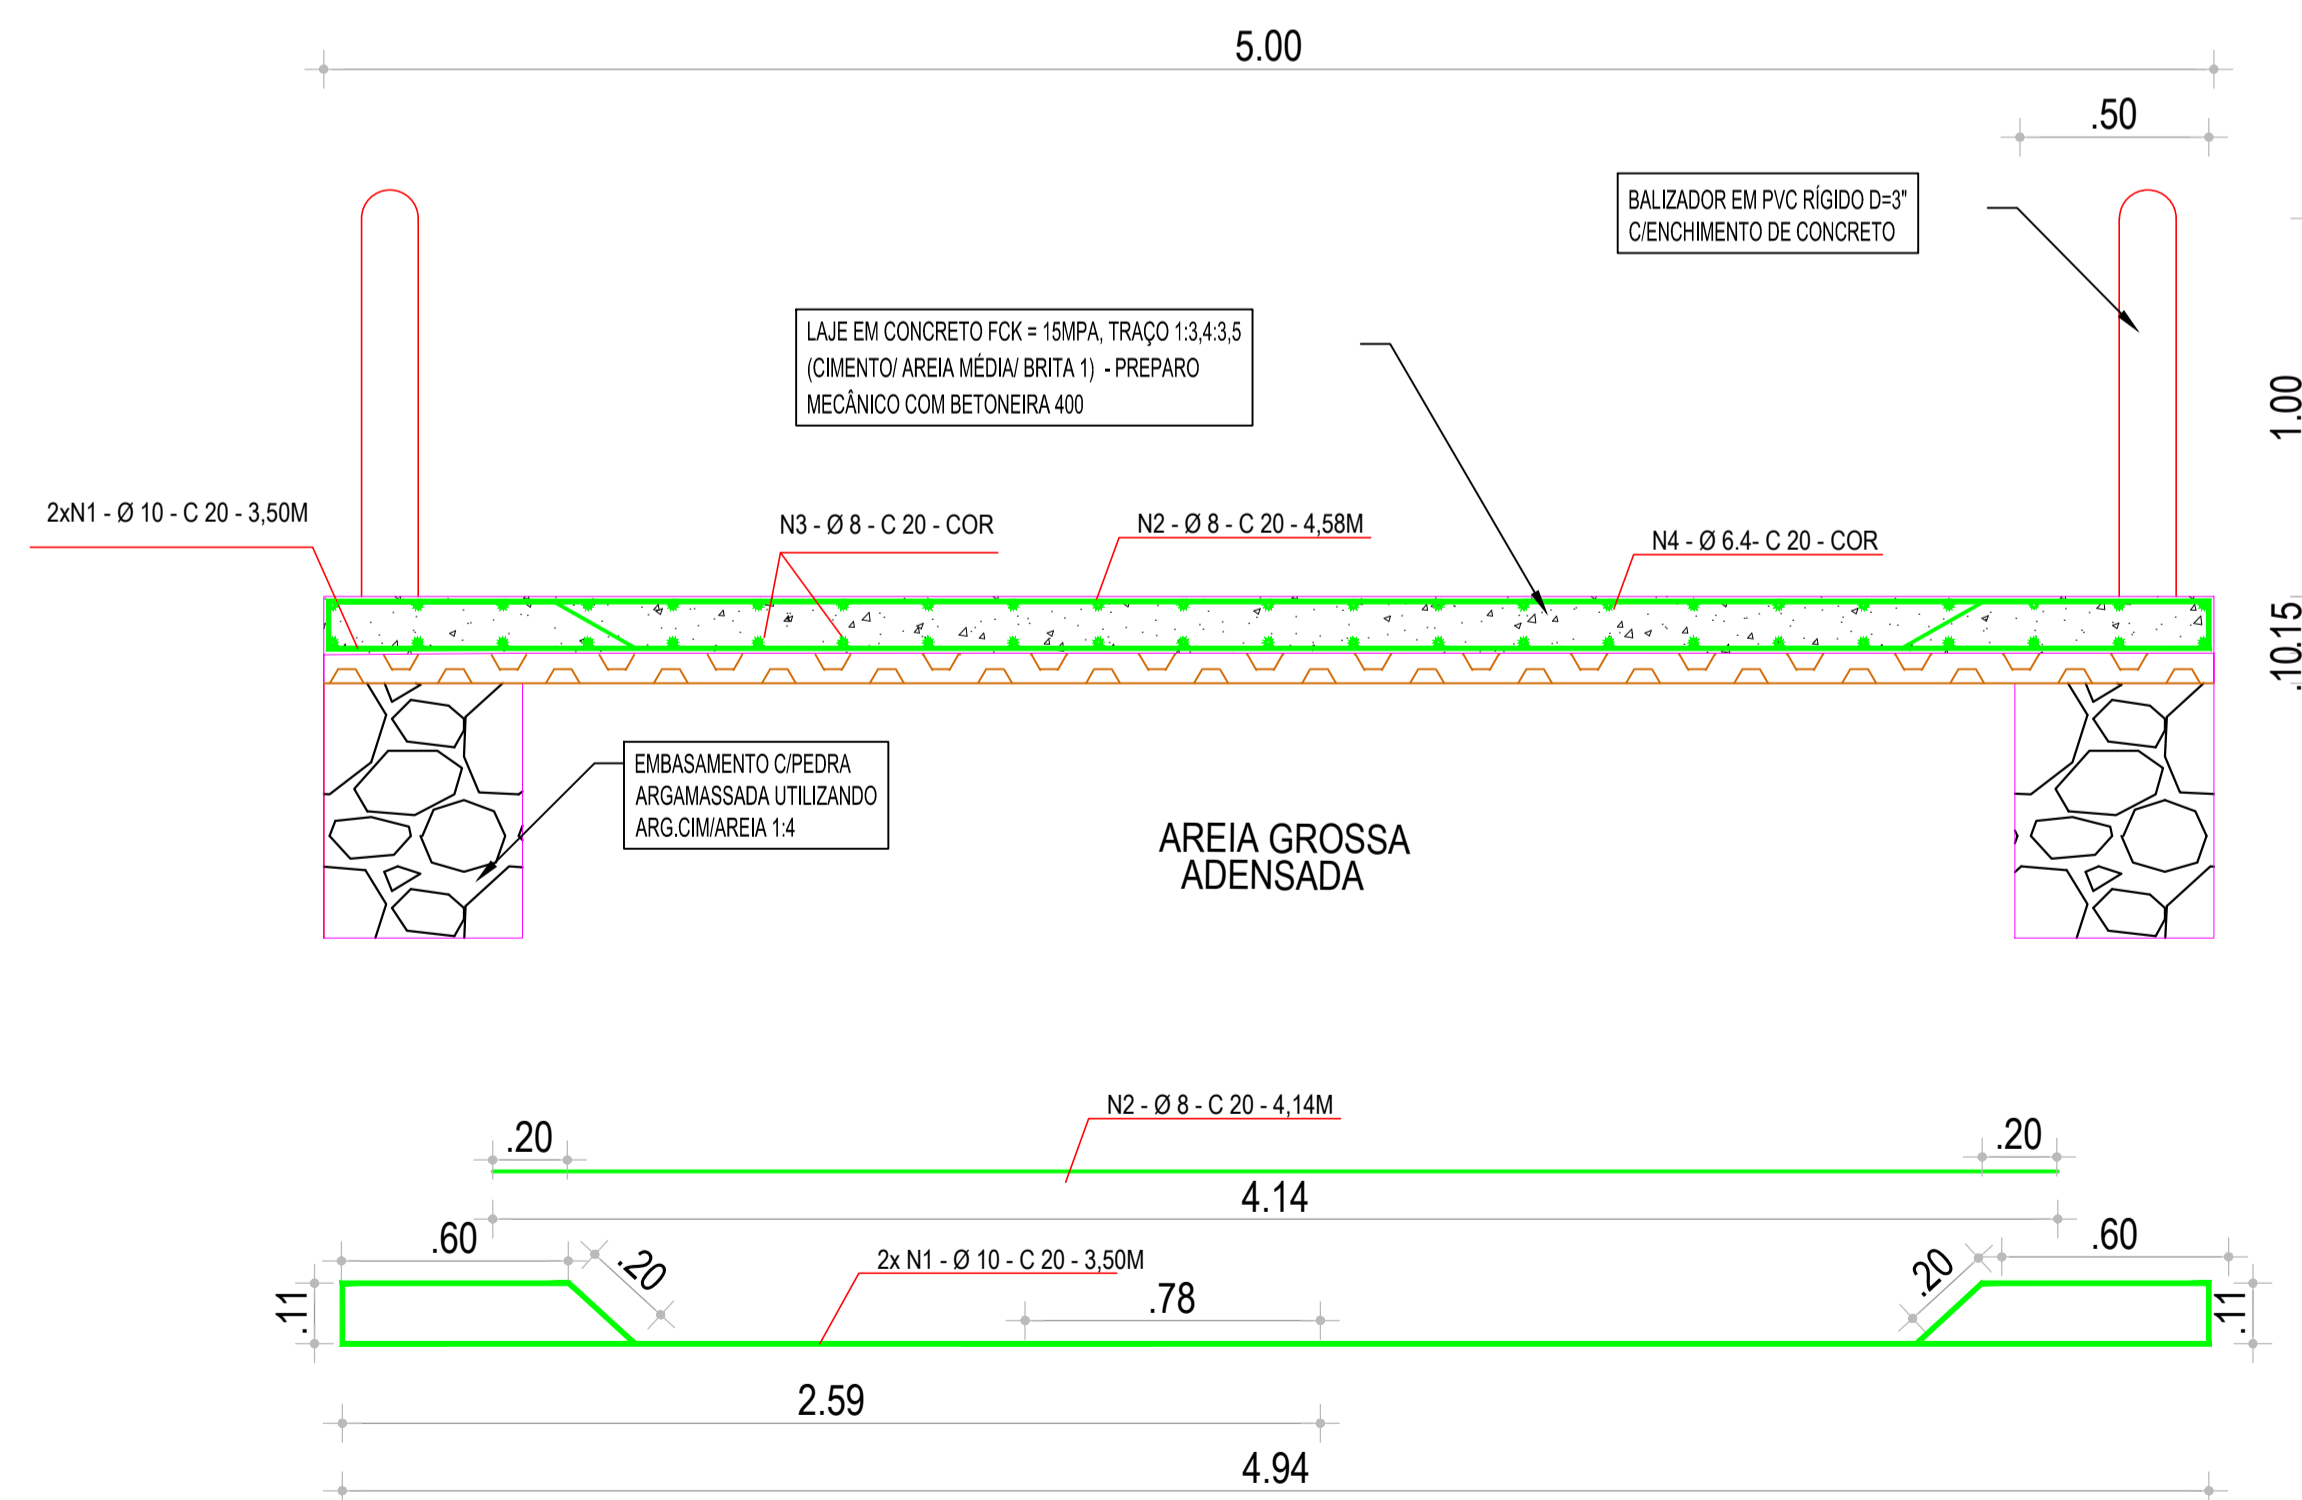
5.00

.50

BALIZADOR EM PVC RÍGIDO D=3"
C/ENCHIMENTO DE CONCRETO

LAJE EM CONCRETO FCK = 15MPA, TRAÇO 1:3,4:3,5
(CIMENTO/ AREIA MÉDIA/ BRITA 1) - PREPARO
MECÂNICO COM BETONEIRA 400

1.00

2xN1 - Ø 10 - C 20 - 3,50M

N3 - Ø 8 - C 20 - COR

N2 - Ø 8 - C 20 - 4,58M

N4 - Ø 6.4- C 20 - COR

.10

.15

EMBASAMENTO C/PEDRA
ARGAMASSADA UTILIZANDO
ARG.CIM/AREIA 1:4

AREIA GROSSA
ADENSADA

N2 - Ø 8 - C 20 - 4,14M

.20

.20

4.14

.60

.20

2x N1 - Ø 10 - C 20 - 3,50M

.20

.60

.11

.78

.11

2.59

4.94